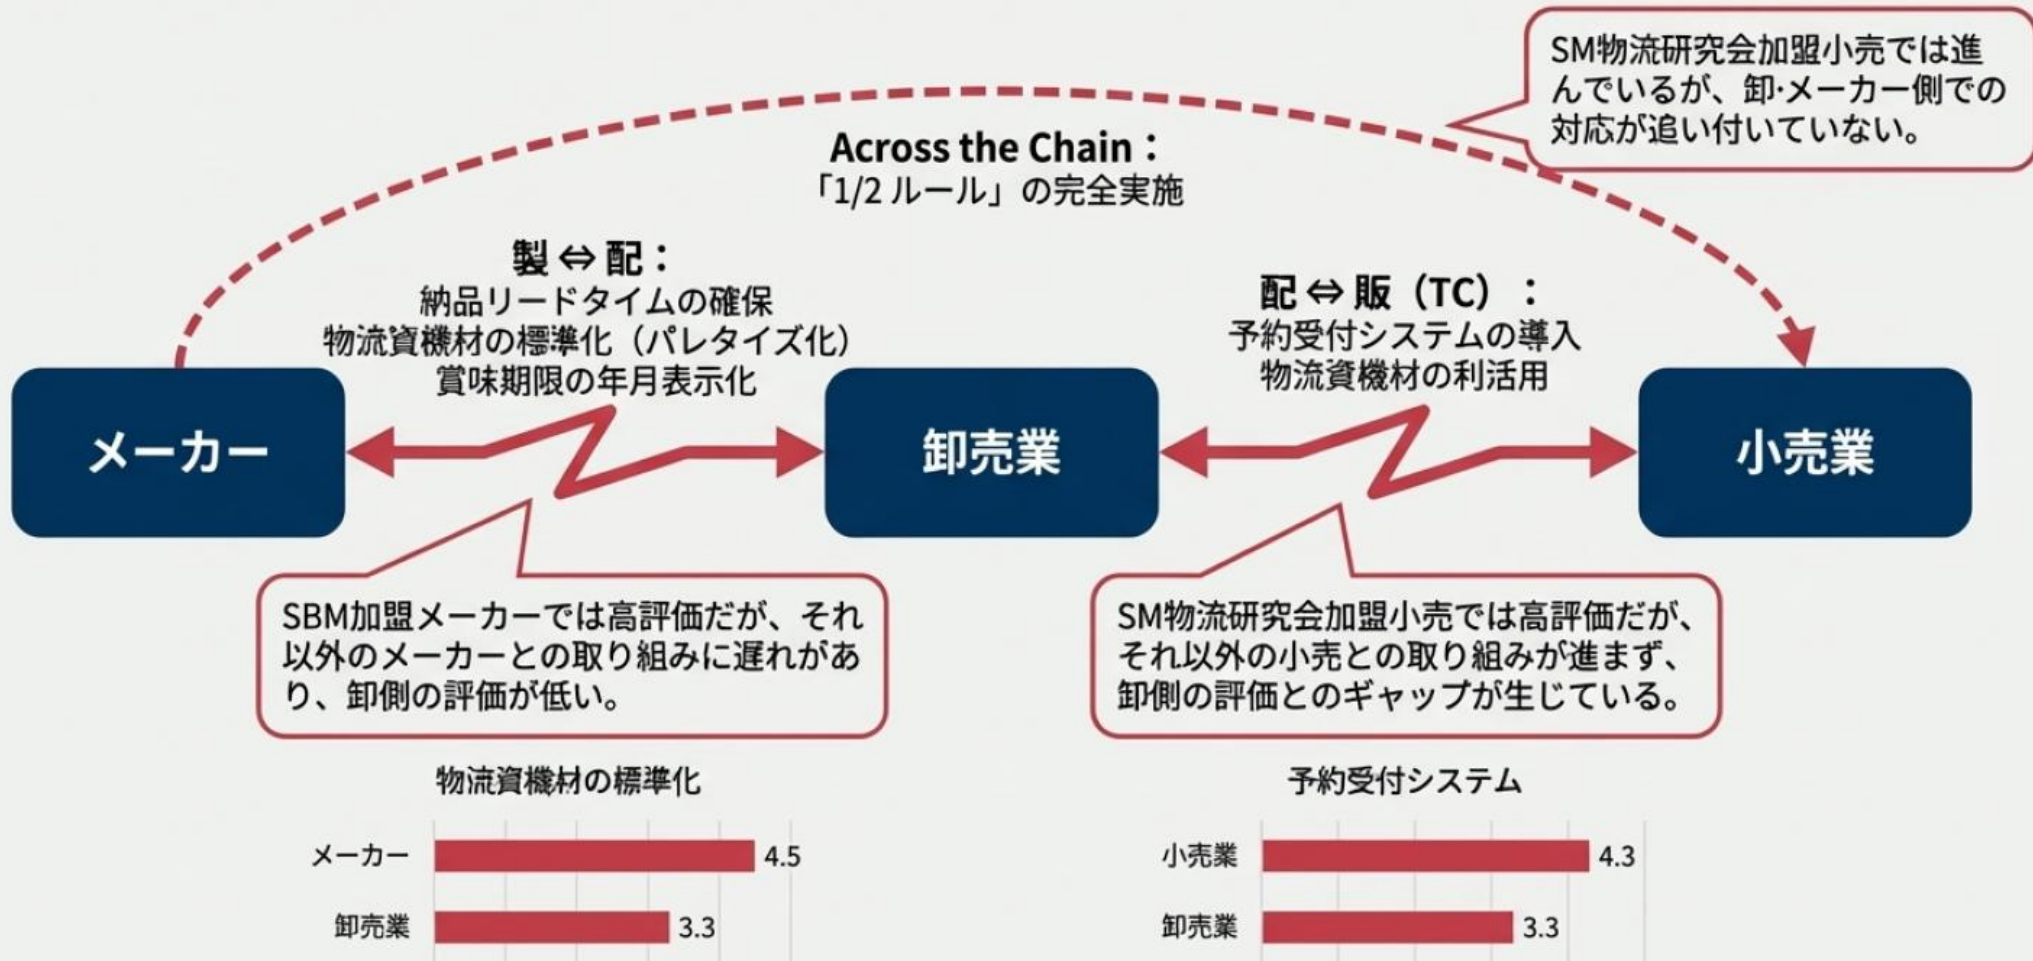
SM物流研究会加盟小売では進んでいるが、卸·メーカー側での対応が追い付いていない。

Across the Chain：
「1/2 ルール」の完全実施

製⇔配：
納品リードタイムの確保
物流資機材の標準化（パレタイズ化）
賞味期限の年月表示化

配⇔販（TC）：
予約受付システムの導入
物流資機材の利活用

メーカー

卸売業

小売業

SBM加盟メーカーでは高評価だが、それ以外のメーカーとの取り組みに遅れがあり、卸側の評価が低い。

SM物流研究会加盟小売では高評価だが、それ以外の小売との取り組みが進まず、卸側の評価とのギャップが生じている。

物流資機材の標準化

| | |
|---|---|
| メーカー | 4.5 |
| 卸売業 | 3.3 |

予約受付システム

| | |
|---|---|
| 小売業 | 4.3 |
| 卸売業 | 3.3 |